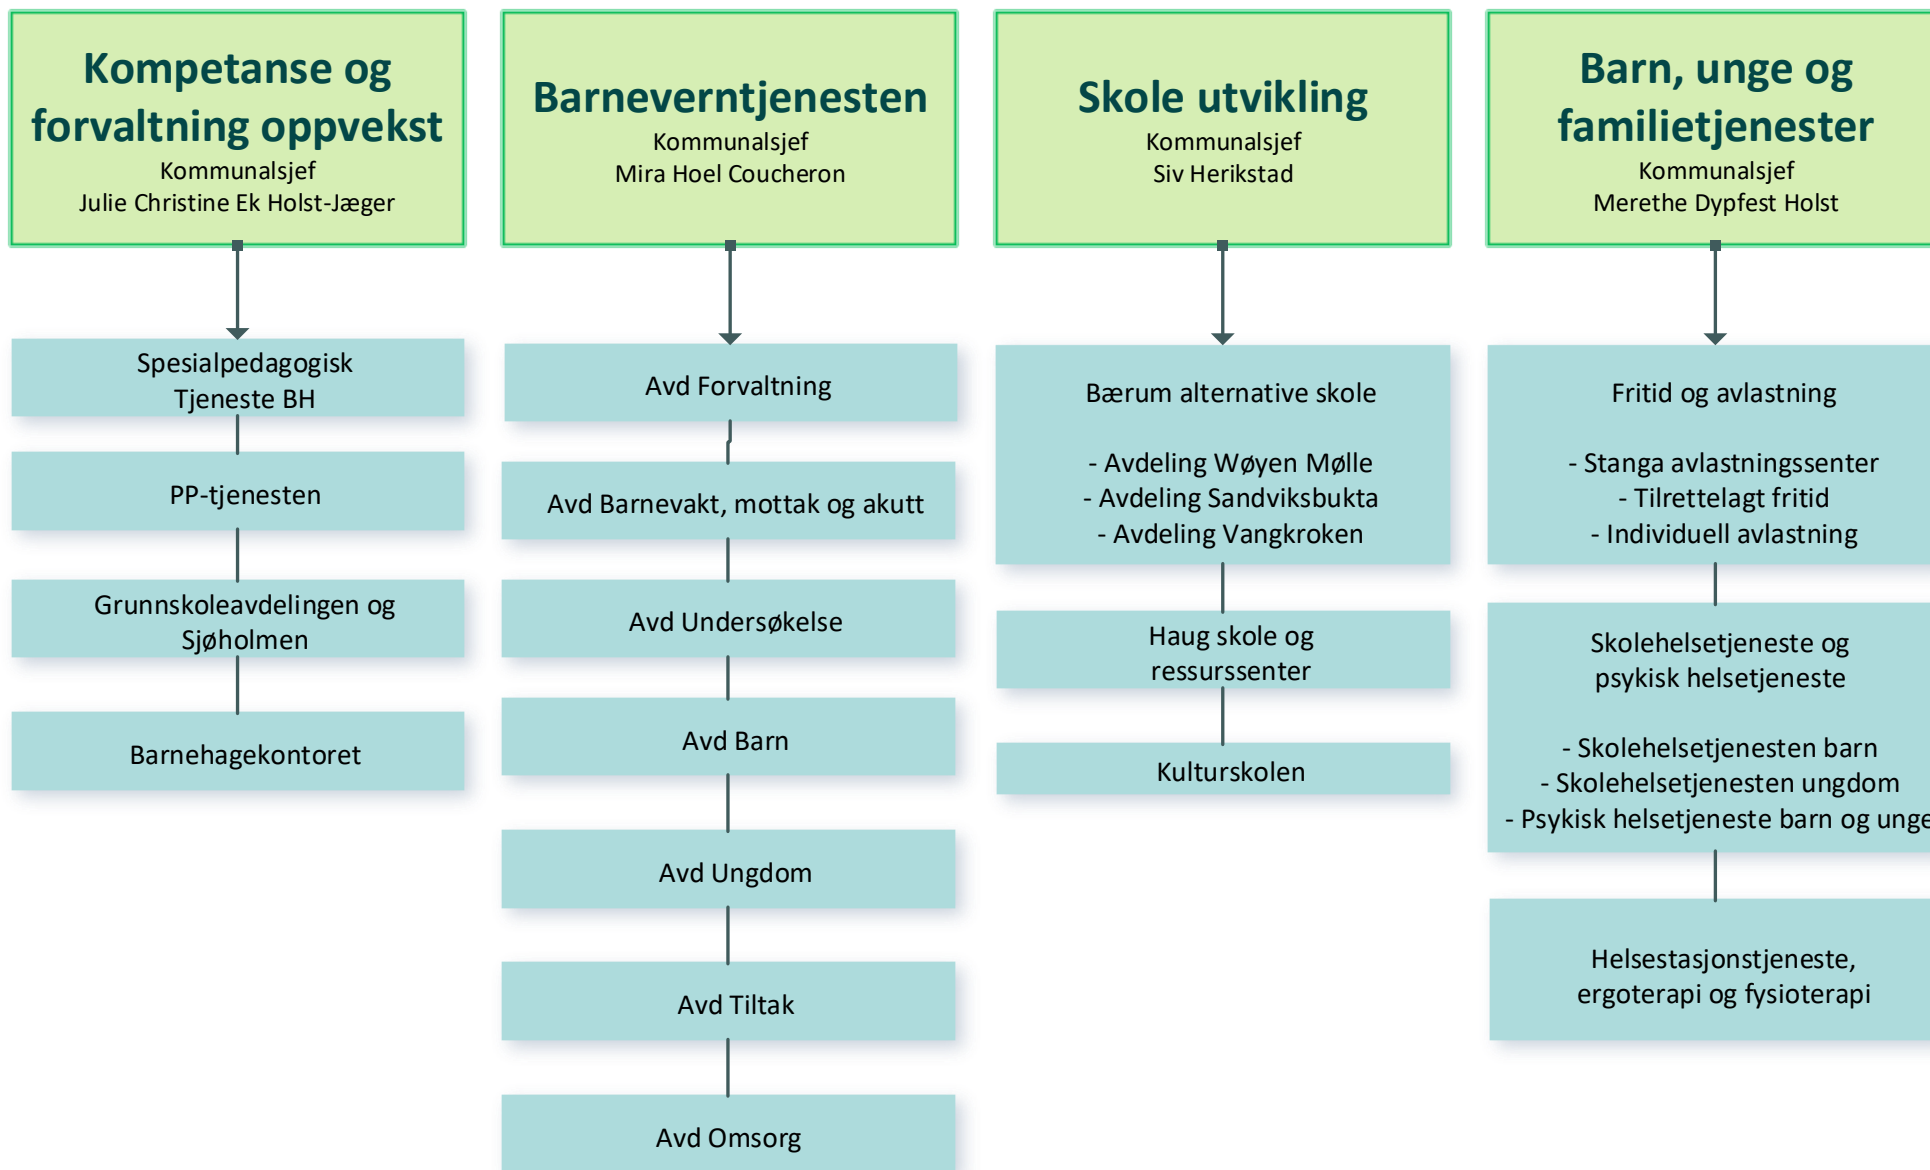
Kompetanse og forvaltning oppvekst
Kommunalsjef
Julie Christine Ek Holst-Jæger

Spesialpedagogisk Tjeneste BH

PP-tjenesten

Grunnskoleavdelingen og Sjøholmen

Barnehagekontoret

Barneverntjenesten
Kommunalsjef
Mira Hoel Coucheron

Avd Forvaltning

Avd Barnevakt, mottak og akutt

Avd Undersøkelse

Avd Barn

Avd Ungdom

Avd Tiltak

Avd Omsorg

Skole utvikling
Kommunalsjef
Siv Herikstad

Bærum alternative skole

- Avdeling Wøyen Mølle
- Avdeling Sandviksbukta
- Avdeling Vangkroken

Haug skole og ressurssenter

Kulturskolen

Barn, unge og familietjenester
Kommunalsjef
Merethe Dypfest Holst

Fritid og avlastning

- Stanga avlastningssenter
- Tilrettelagt fritid
- Individuell avlastning

Skolehelsetjeneste og psykisk helsetjeneste

- Skolehelsetjenesten barn
- Skolehelsetjenesten ungdom
- Psykisk helsetjeneste barn og unge

Helsestasjonstjeneste, ergoterapi og fysioterapi